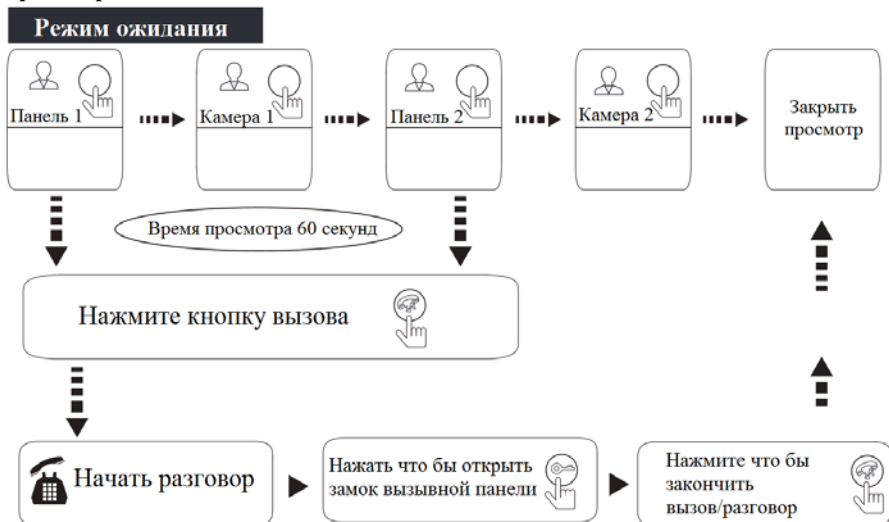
Режим ожидания

Панель 1

Камера 1

Панель 2

Камера 2

Закрыть просмотр

Время просмотра 60 секунд

Нажмите кнопку вызова

Начать разговор

Нажать что бы открыть замок вызывной панели

Нажмите что бы закончить вызов/разговор